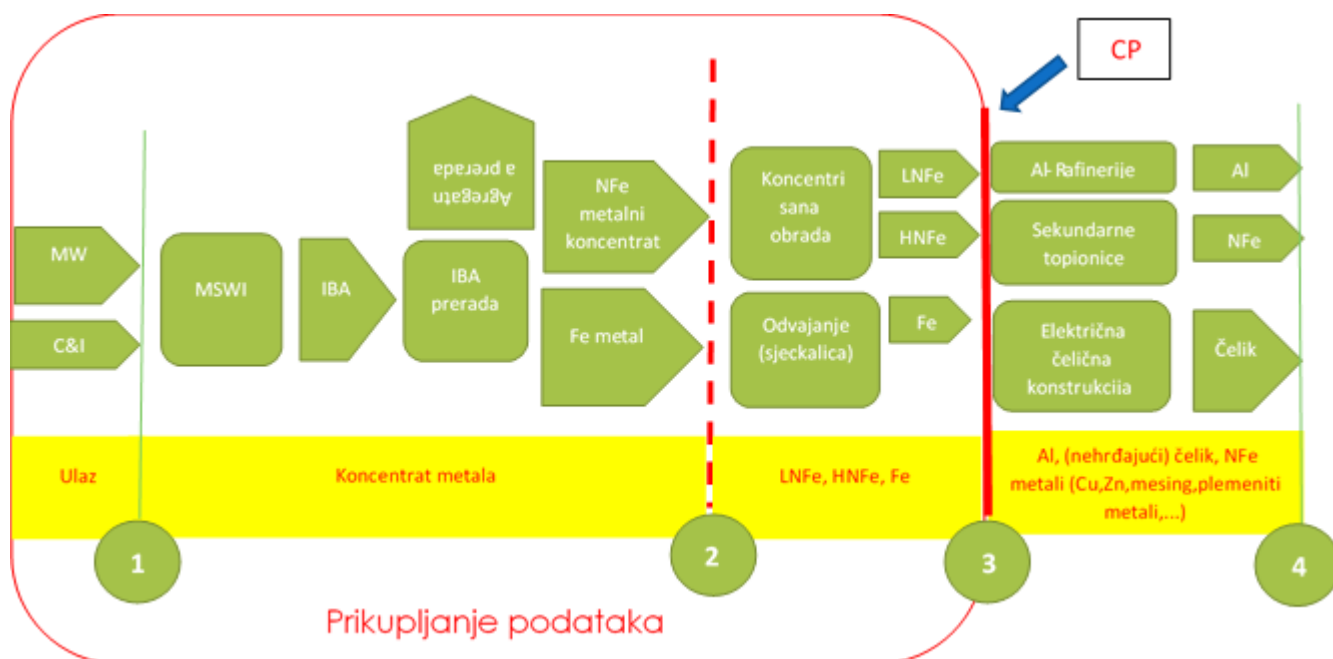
CP

MW

C&I

MSWI

IBA

Agregatn a prerada

IBA prerada

NFe metalni koncentrat

Fe metal

Koncentri sana obrada

LNFe

HNFe

Odvajanje (sjeckalica)

Fe

Al-Rafinerije

Al

Sekundarne topionice

NFe

Električna čelična konstrukciia

Čelik

Ulaz

Koncentrat metala

LNFe, HNFe, Fe

Al, (nehrđajući) čelik, NFe metali (Cu,Zn,mesing,plemeniti metali,...)

1

2

3

4

Prikupljanje podataka